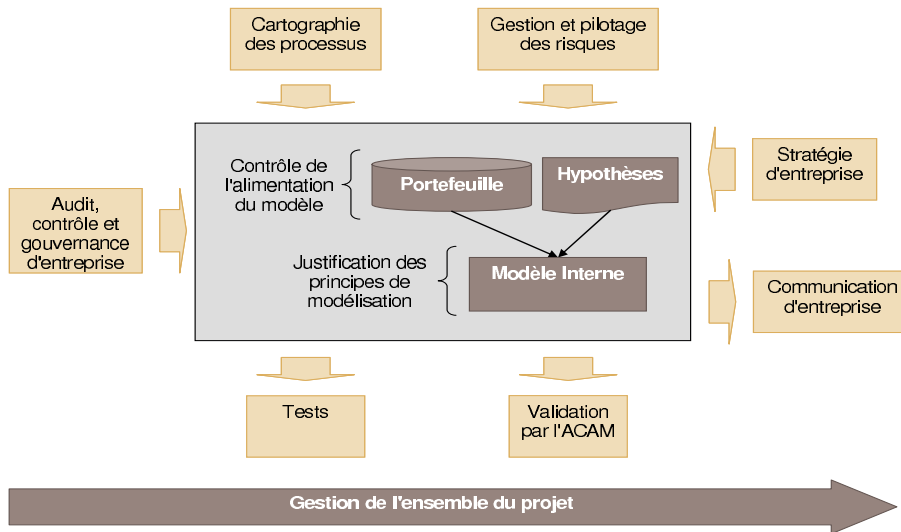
Cartographie des processus

Gestion et pilotage des risques

Audit, contrôle et gouvernance d'entreprise

Contrôle de l'alimentation du modèle

Portefeuille

Hypothèses

Justification des principes de modélisation

Modèle Interne

Stratégie d'entreprise

Communication d'entreprise

Tests

Validation par l'ACAM

Gestion de l'ensemble du projet